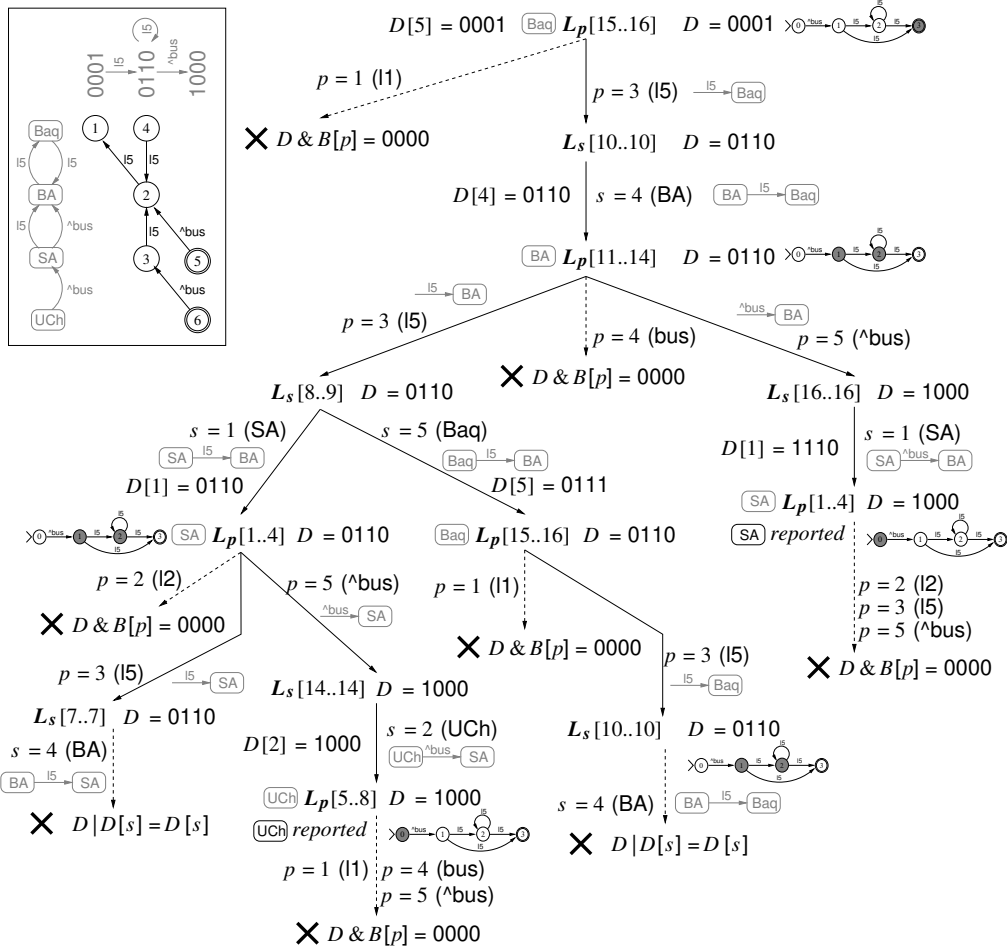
0001 l5 0110 ^bus 1000 l5

Baq l5 l5 BA l5 ^bus SA ^bus UCh

1 4 l5 l5 2 l5 ^bus 3 5 ^bus 6

$D[5]$ = 0001 Baq $L_p[15..16]$ $D$ = 0001 0 ^bus 1 l5 2 l5 l5 3 l5

$p$ = 1 (l1)

$p$ = 3 (l5) l5 Baq

✕ $D \,\&\, B[p]$ = 0000

$L_s[10..10]$ $D$ = 0110

$D[4]$ = 0110 $s$ = 4 (BA) BA l5 Baq

BA $L_p[11..14]$ $D$ = 0110 0 ^bus 1 l5 2 l5 l5 3 l5

l5 BA

^bus BA

$p$ = 3 (l5)

$p$ = 4 (bus)

$p$ = 5 (^bus)

$L_s[8..9]$ $D$ = 0110

✕ $D \,\&\, B[p]$ = 0000

$L_s[16..16]$ $D$ = 1000

$s$ = 1 (SA) SA l5 BA

$s$ = 5 (Baq) Baq l5 BA

$D[1]$ = 1110 $s$ = 1 (SA) SA ^bus BA

$D[1]$ = 0110

$D[5]$ = 0111

SA $L_p[1..4]$ $D$ = 1000

SA reported 0 ^bus 1 l5 2 l5 l5 3 l5

0 ^bus 1 l5 2 l5 l5 3 l5 SA $L_p[1..4]$ $D$ = 0110

Baq $L_p[15..16]$ $D$ = 0110

$p$ = 2 (l2)

$p$ = 5 (^bus) ^bus SA

$p$ = 1 (l1)

$p$ = 2 (l2)
$p$ = 3 (l5)
$p$ = 5 (^bus)

✕ $D \,\&\, B[p]$ = 0000

✕ $D \,\&\, B[p]$ = 0000

$p$ = 3 (l5) l5 Baq

✕ $D \,\&\, B[p]$ = 0000

$p$ = 3 (l5) l5 SA

$L_s[7..7]$ $D$ = 0110

$s$ = 4 (BA)

BA l5 SA

$L_s[14..14]$ $D$ = 1000

$s$ = 2 (UCh)

$D[2]$ = 1000 UCh ^bus SA

$L_s[10..10]$ $D$ = 0110

0 ^bus 1 l5 2 l5 l5 3 l5

$s$ = 4 (BA) BA l5 Baq

✕ $D\,|\,D[s] = D[s]$

UCh $L_p[5..8]$ $D$ = 1000

UCh reported 0 ^bus 1 l5 2 l5 l5 3 l5

✕ $D\,|\,D[s] = D[s]$

$p$ = 1 (l1) $p$ = 4 (bus)
$p$ = 5 (^bus)

✕ $D \,\&\, B[p]$ = 0000